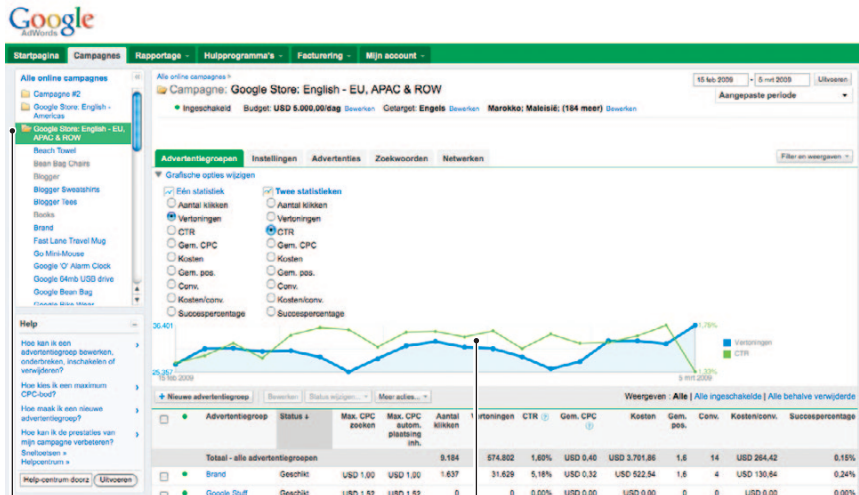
Google AdWords

Startpagina | Campagnes | Rapportage | Hulpprogramma's | Facturering | Mijn account

Alle online campagnes
Campagne #2
Google Store: English - Americas
Google Store: English - EU, APAC & ROW
Beach Towel
Bean Bag Chairs
Blogger
Blogger Sweatshirts
Blogger Tees
Books
Brand
Fast Lane Travel Mug
Go Mini-Mouse
Google 'O' Alarm Clock
Google 64mb USB drive
Google Bean Bag
Google Bike Wear

Help
Hoe kan ik een advertentiegroep bewerken, onderbreken, inschakelen of verwijderen?
Hoe kies ik een maximum CPC-bod?
Hoe maak ik een nieuwe advertentiegroep?
Hoe kan ik de prestaties van mijn campagne verbeteren?
Snelcursen »
Helpcentrum »
Help-centrum doorz | Uitvoeren

Alle online campagnes »
Campagne: Google Store: English - EU, APAC & ROW
Ingeschakeld  Budget: USD 5.000,00/dag Bewerken  Getarget: Engels Bewerken  Marokko; Maleisië; (184 meer) Bewerken
15 feb 2009 - 5 mrt 2009 Uitvoeren
Aangepaste periode

Advertentiegroepen | Instellingen | Advertenties | Zoekwoorden | Netwerken
Filter en weergaven
Grafische opties wijzigen
Eén statistiek
Aantal klikken
Vertoningen
CTR
Gem. CPC
Kosten
Gem. pos.
Conv.
Kosten/conv.
Succespercentage
Twee statistieken
Aantal klikken
Vertoningen
CTR
Gem. CPC
Kosten
Gem. pos.
Conv.
Kosten/conv.
Succespercentage

36.401
25.257
15 feb 2009
5 mrt 2009
1,78%
1,33%
Vertoningen
CTR

+ Nieuwe advertentiegroep | Bewerken | Status wijzigen... | Meer acties...
Weergeven: Alle | Alle ingeschakelde | Alle behalve verwijderde

| | | Advertentiegroep | Status | Max. CPC zoeken | Max. CPC autom. plaatsing inh. | Aantal klikken | Vertoningen | CTR | Gem. CPC | Kosten | Gem. pos. | Conv. | Kosten/conv. | Succespercentage |
|---|---|---|---|---|---|---|---|---|---|---|---|---|---|---|
| | | Totaal - alle advertentiegroepen | | | | 9.184 | 574.802 | 1,60% | USD 0,40 | USD 3.701,86 | 1,6 | 14 | USD 264,42 | 0,15% |
| | ● | Brand | Geschikt | USD 1,00 | USD 1,00 | 1.637 | 31.629 | 5,18% | USD 0,32 | USD 522,54 | 1,6 | 4 | USD 130,64 | 0,24% |
| | ● | Google Stuff | Geschikt | USD 1,52 | USD 1,52 | 0 | 0 | 0,00% | USD 0,00 | USD 0,00 | 0 | 0 | USD 0,00 | 0,00% |